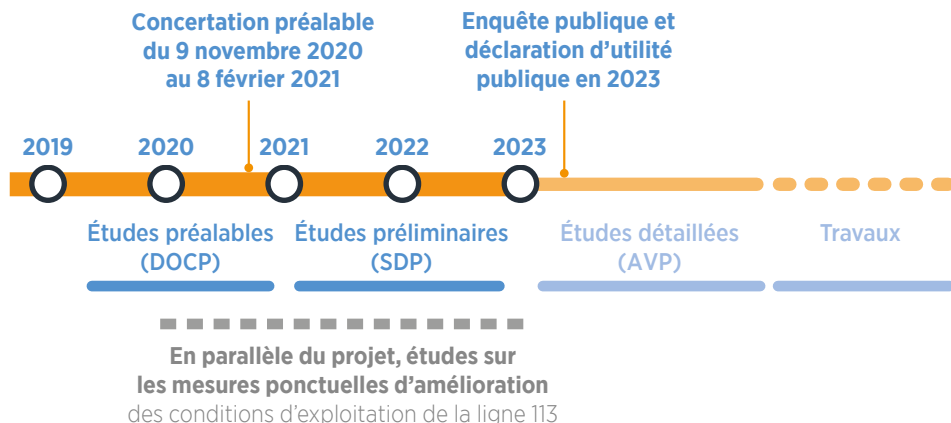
Concertation préalable du 9 novembre 2020 au 8 février 2021

Enquête publique et déclaration d'utilité publique en 2023

2019

2020

2021

2022

2023

Études préalables (DOCP)

Études préliminaires (SDP)

Études détaillées (AVP)

Travaux

En parallèle du projet, études sur les mesures ponctuelles d'amélioration des conditions d'exploitation de la ligne 113